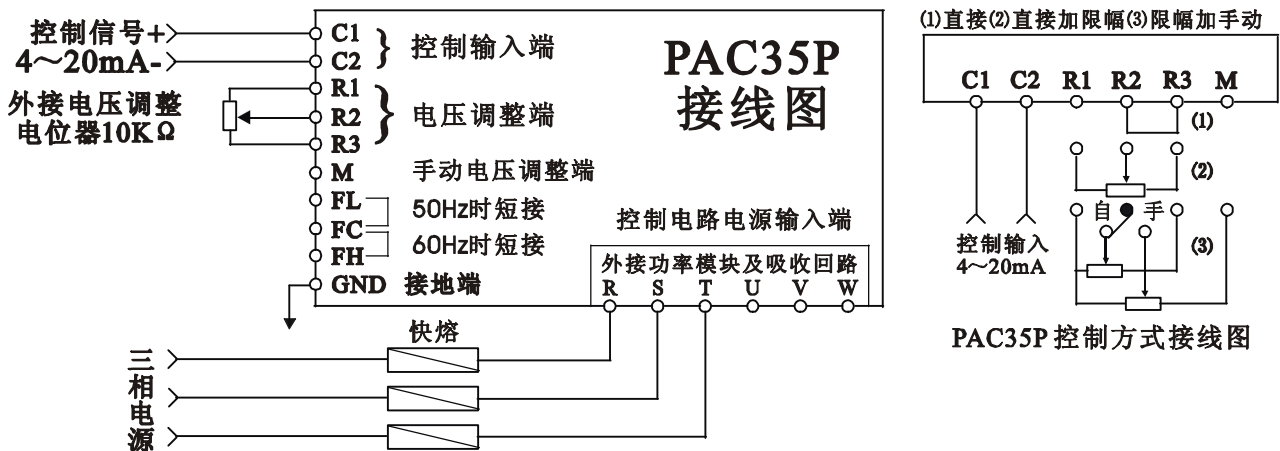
控制信号+
4～20mA-
C1
C2
控制输入端
PAC35P
接线图
外接电压调整电位器10KΩ
R1
R2
R3
电压调整端
M
手动电压调整端
FL
FC
FH
50Hz时短接
60Hz时短接
控制电路电源输入端
外接功率模块及吸收回路
GND 接地端
R S T U V W
快熔
三相电源

⑴直接⑵直接加限幅⑶限幅加手动
C1 C2 R1 R2 R3 M
(1)
(2)
自 手
(3)
控制输入
4～20mA
PAC35P 控制方式接线图